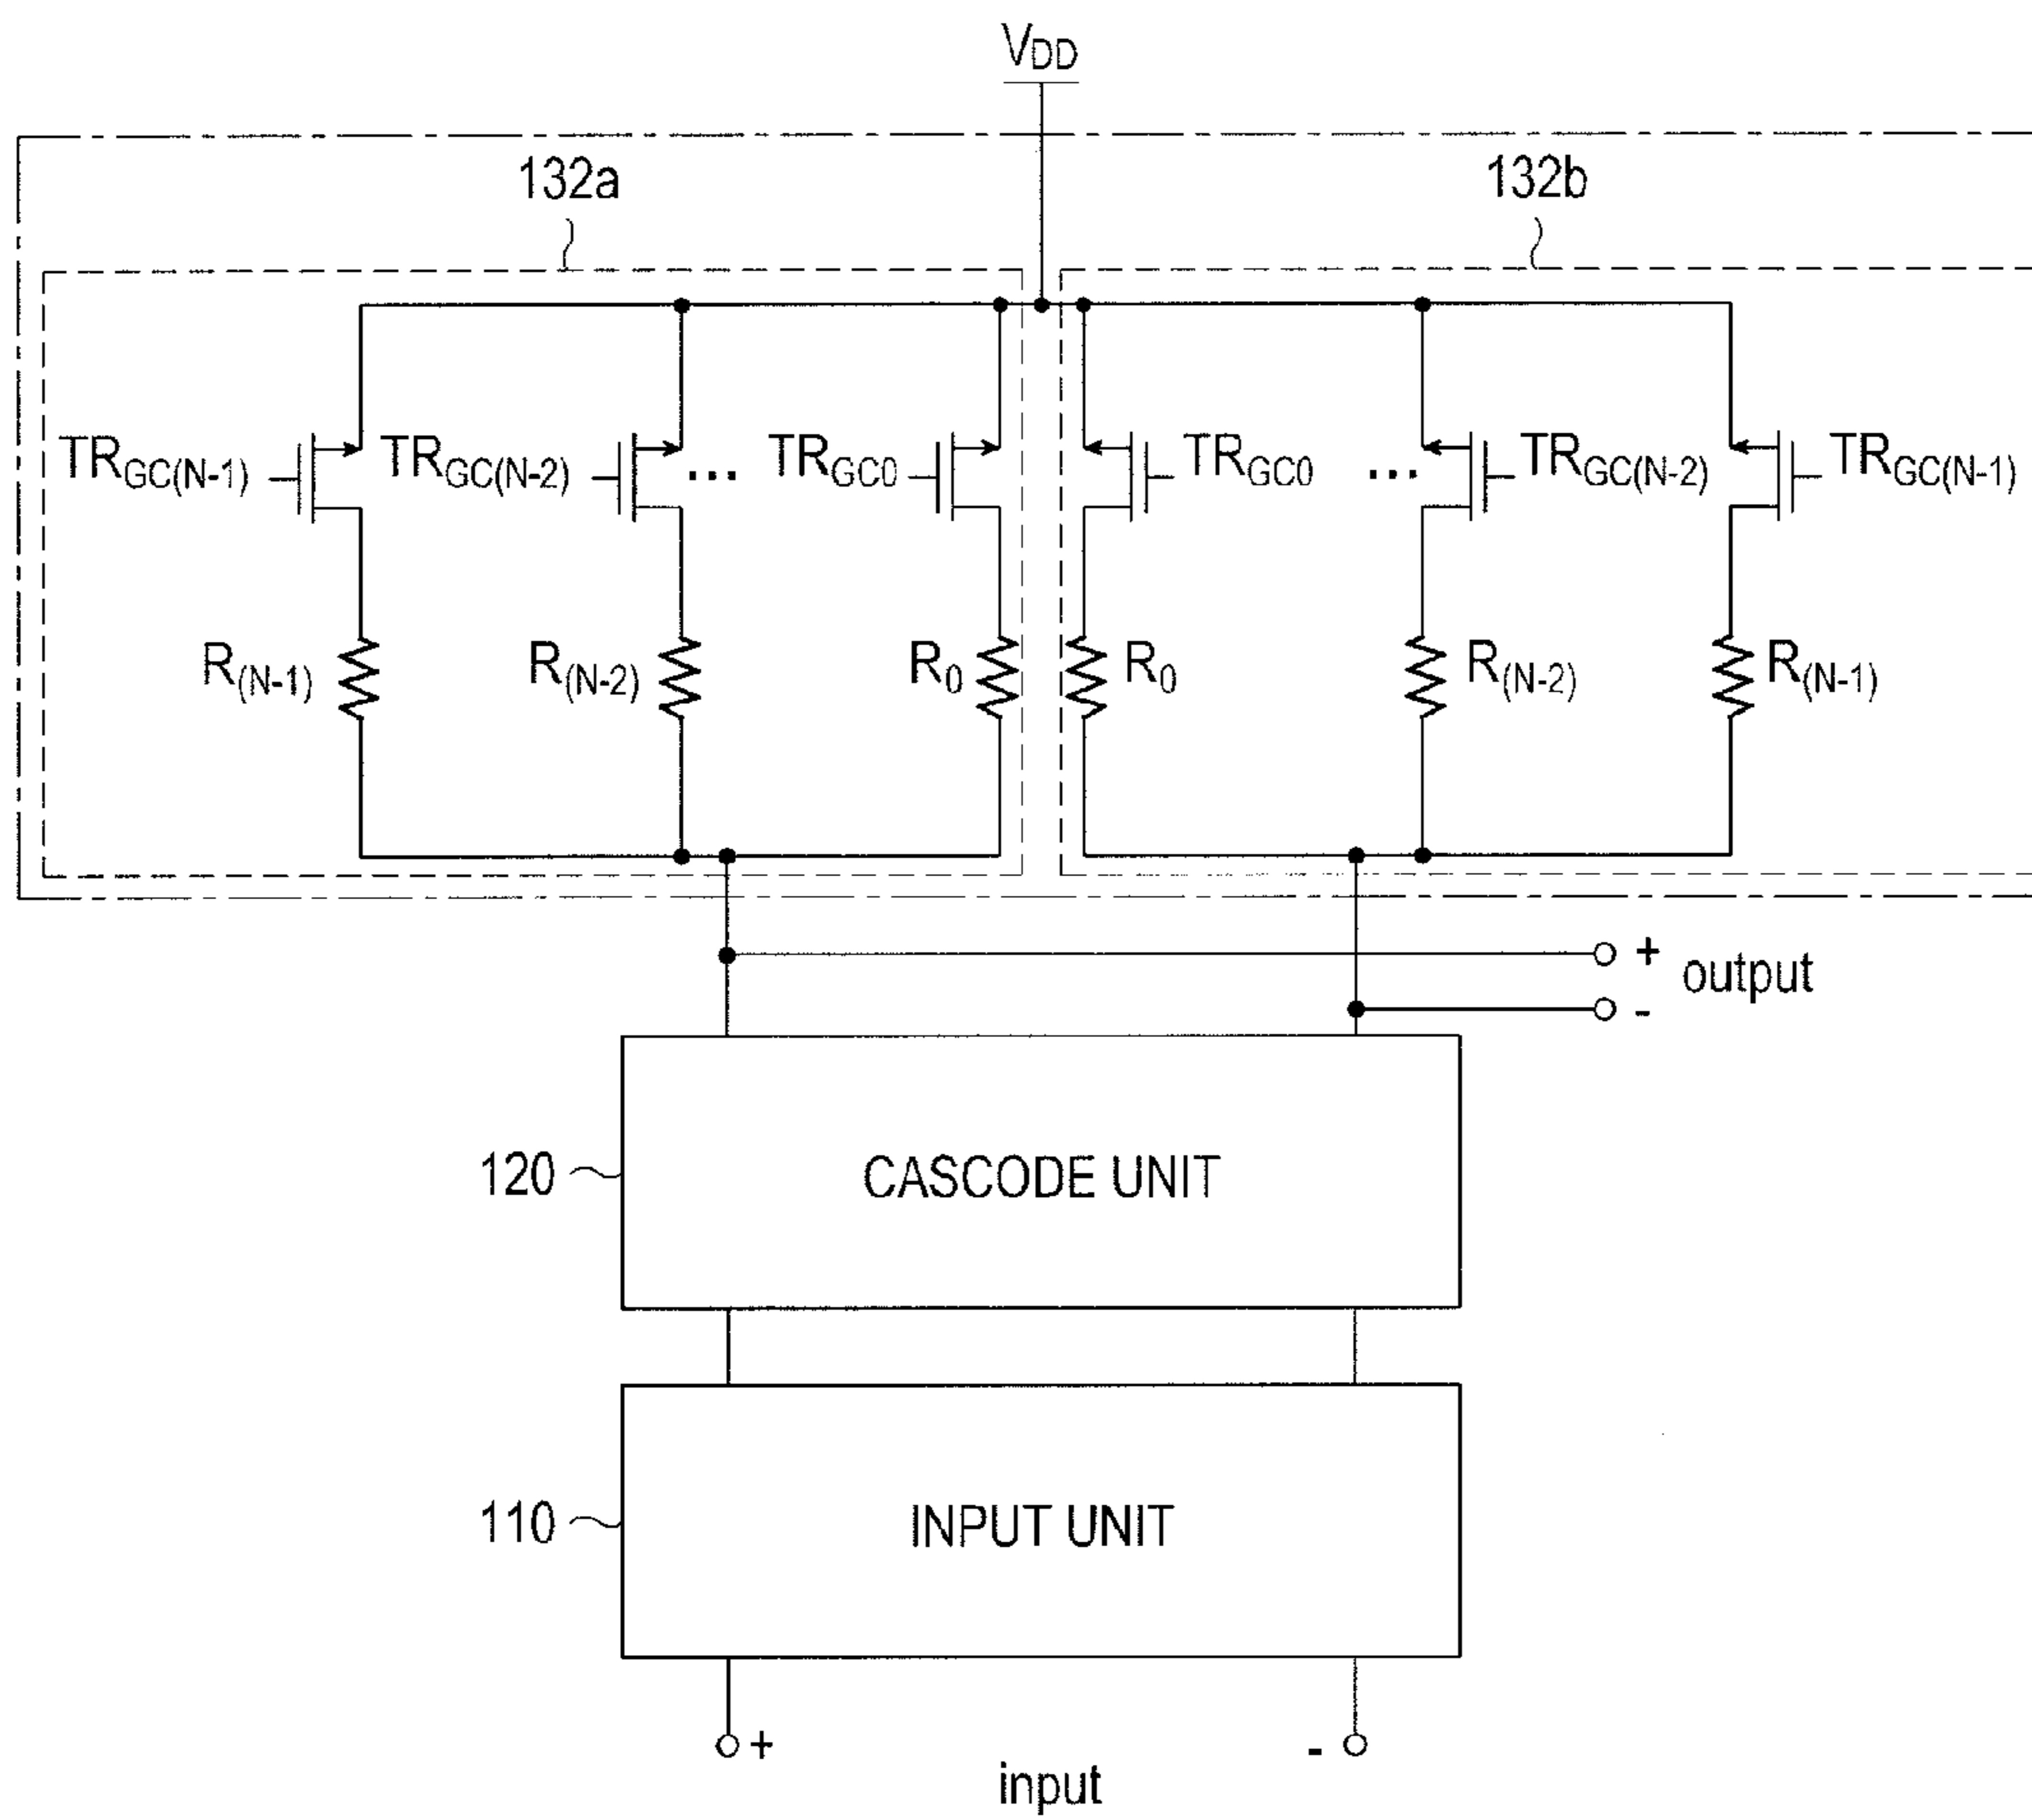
$V_{DD}$

132a

132b

$TR_{GC(N-1)}$ $TR_{GC(N-2)}$ ... $TR_{GC0}$ $TR_{GC0}$ ... $TR_{GC(N-2)}$ $TR_{GC(N-1)}$

$R_{(N-1)}$ $R_{(N-2)}$ $R_0$ $R_0$ $R_{(N-2)}$ $R_{(N-1)}$

+ output
-

120

CASCODE UNIT

110

INPUT UNIT

+ -
input